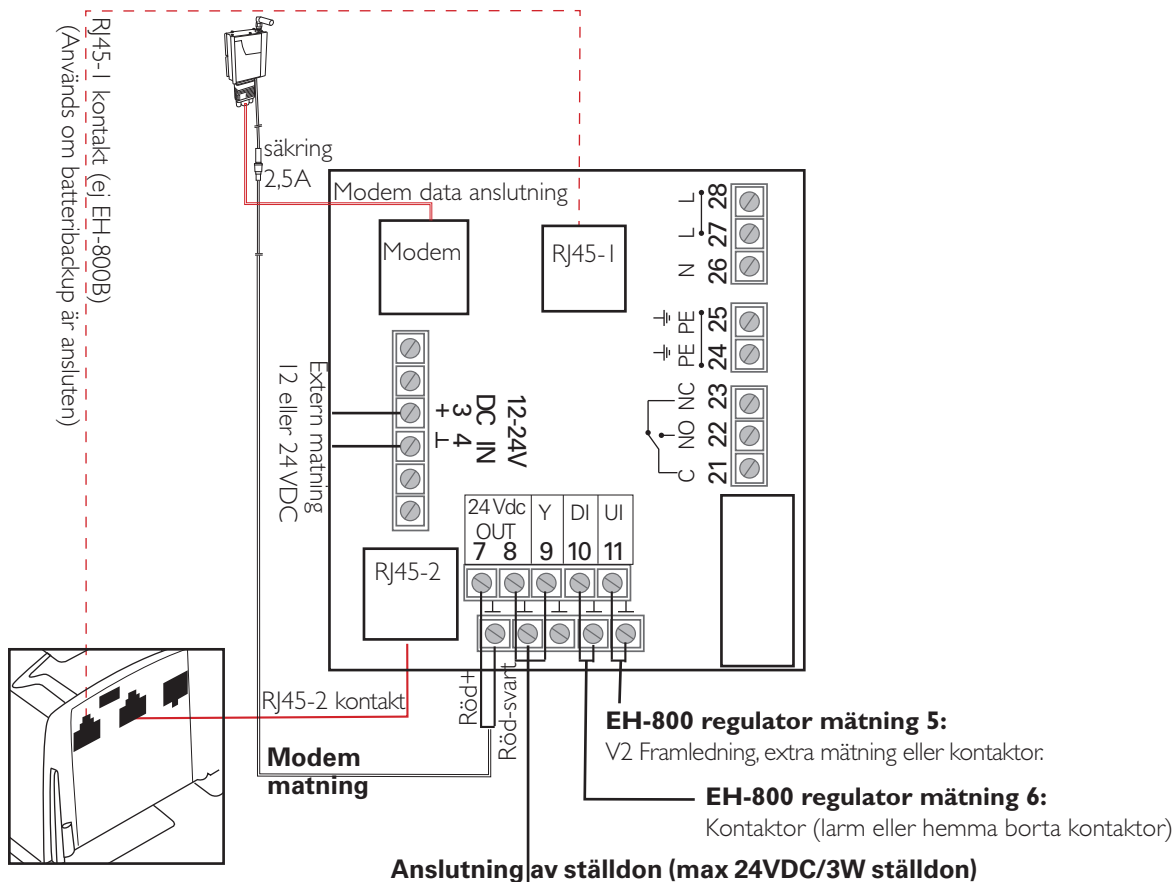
RJ45-1 kontakt (ej EH-800B)
(Används om batteribackup är ansluten)

säkring
2,5A

Modem data anslutning

Modem

RJ45-1

L 28
L 27
N 26

PE 25
PE 24

NC 23
NO 22
C 21

Extern matning
12 eller 24VDC

+ 3
⊥ 4
DC IN
12-24V

24Vdc OUT
7 8
Y
9
DI
10
UI
11

RJ45-2

RJ45-2 kontakt

Röd+
Röd-svart

Modem
matning

EH-800 regulator mätning 5:
V2 Framledning, extra mätning eller kontaktor.

EH-800 regulator mätning 6:
Kontaktor (larm eller hemma borta kontaktor)

Anslutning av ställdon (max 24VDC/3W ställdon)